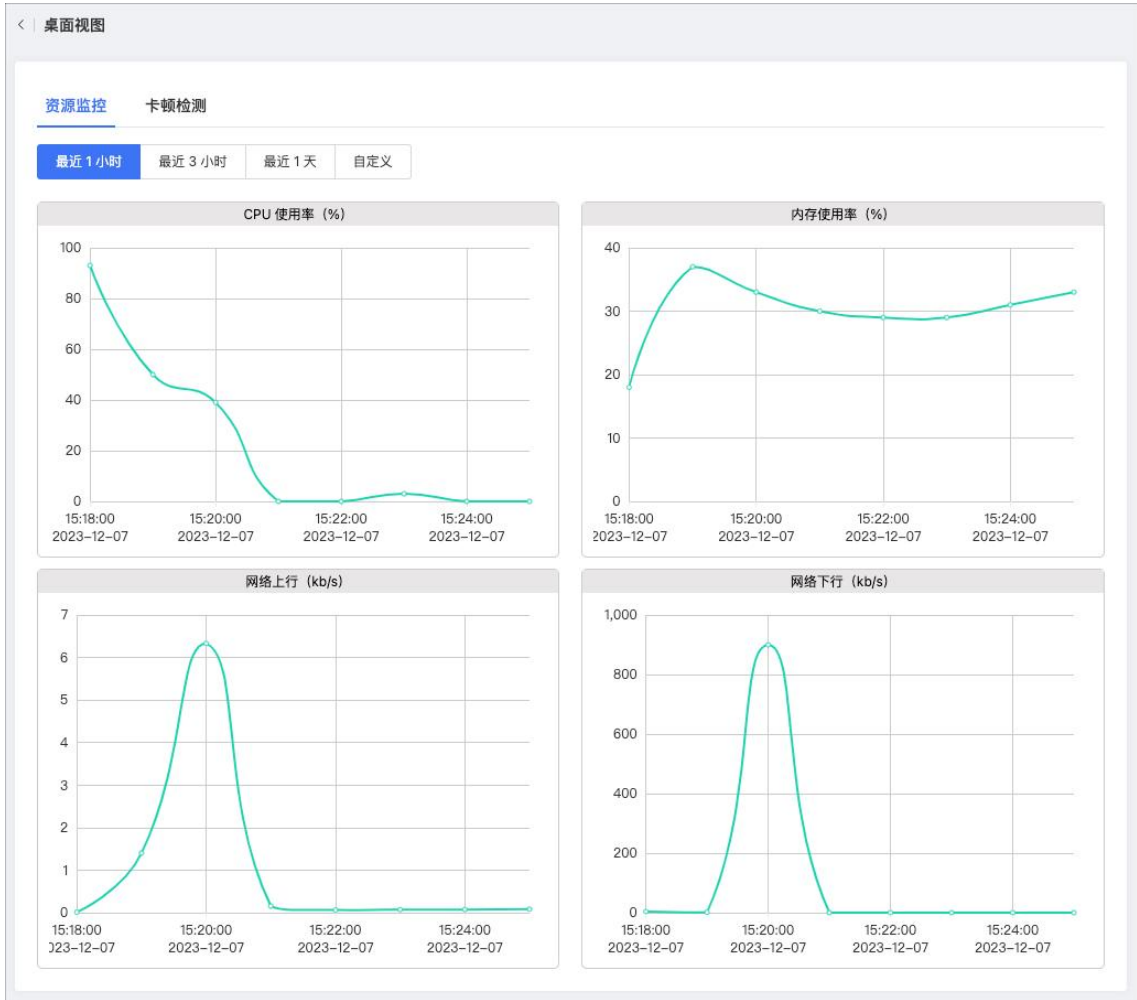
< | 桌面视图

资源监控 卡顿检测

最近 1 小时 | 最近 3 小时 | 最近 1 天 | 自定义

CPU 使用率（%）

100
80
60
40
20
0

15:18:00 2023-12-07
15:20:00 2023-12-07
15:22:00 2023-12-07
15:24:00 2023-12-07

内存使用率（%）

40
30
20
10
0

15:18:00 2023-12-07
15:20:00 2023-12-07
15:22:00 2023-12-07
15:24:00 2023-12-07

网络上行（kb/s）

7
6
5
4
3
2
1
0

15:18:00 2023-12-07
15:20:00 2023-12-07
15:22:00 2023-12-07
15:24:00 2023-12-07

网络下行（kb/s）

1,000
800
600
400
200
0

15:18:00 2023-12-07
15:20:00 2023-12-07
15:22:00 2023-12-07
15:24:00 2023-12-07